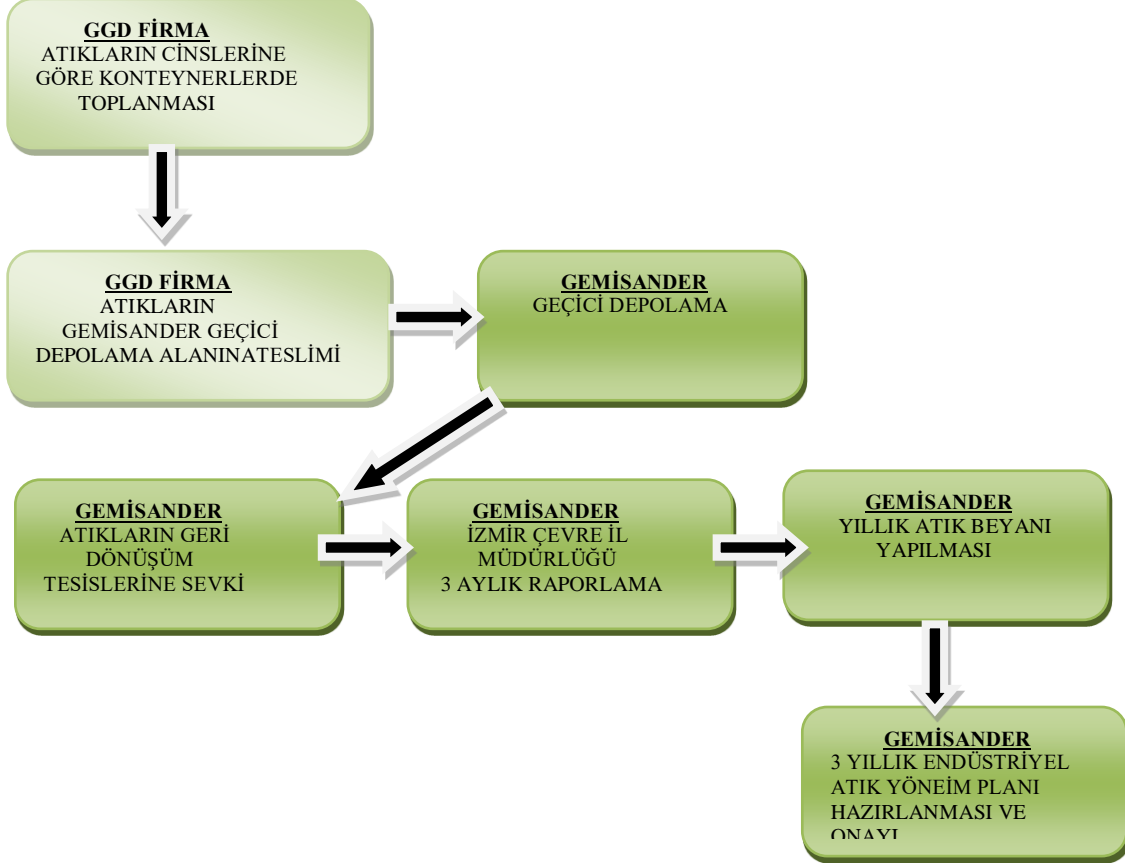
GGD FİRMA
ATIKLARIN CİNSLERİNE GÖRE KONTEYNERLERDE TOPLANMASI

GGD FİRMA
ATIKLARIN GEMİSANDER GEÇİCİ DEPOLAMA ALANINATESLİMİ

GEMİSANDER
GEÇİCİ DEPOLAMA

GEMİSANDER
ATIKLARIN GERİ DÖNÜŞÜM TESİSLERİNE SEVKİ

GEMİSANDER
İZMİR ÇEVRE İL MÜDÜRLÜĞÜ 3 AYLIK RAPORLAMA

GEMİSANDER
YILLIK ATIK BEYANI YAPILMASI

GEMİSANDER
3 YILLIK ENDÜSTRİYEL ATIK YÖNEİM PLANI HAZIRLANMASI VE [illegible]